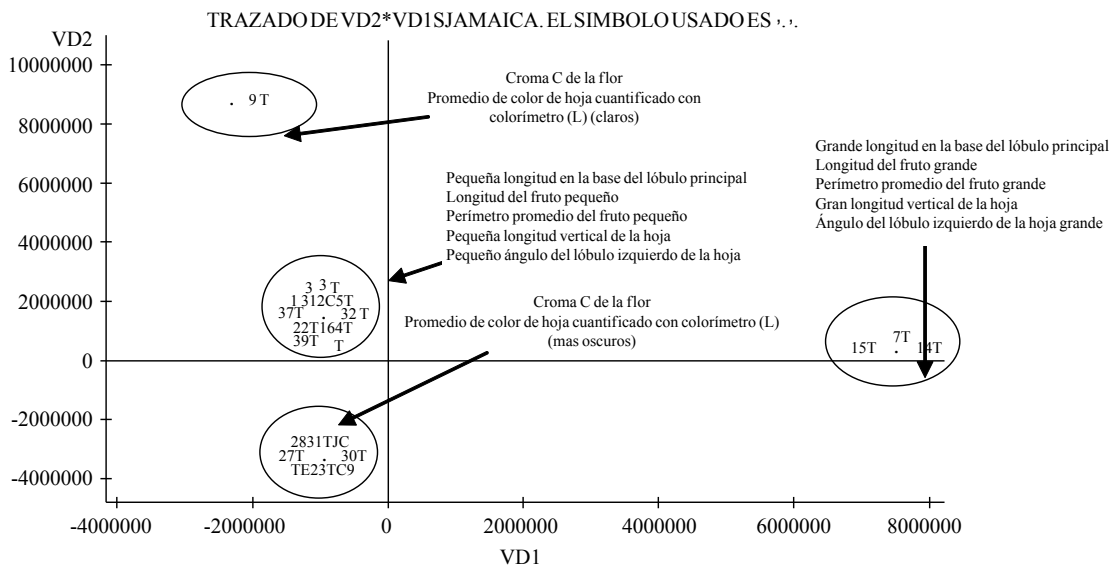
TRAZADO DE VD2*VD1SJAMAICA. EL SIMBOLO USADO ES '.'.

VD2

10000000
8000000
6000000
4000000
2000000
0
-2000000
-4000000

9 T

Croma C de la flor
Promedio de color de hoja cuantificado con colorímetro (L) (claros)

Pequeña longitud en la base del lóbulo principal
Longitud del fruto pequeño
Perímetro promedio del fruto pequeño
Pequeña longitud vertical de la hoja
Pequeño ángulo del lóbulo izquierdo de la hoja

Grande longitud en la base del lóbulo principal
Longitud del fruto grande
Perímetro promedio del fruto grande
Gran longitud vertical de la hoja
Ángulo del lóbulo izquierdo de la hoja grande

3 3 T
1 312C5T
37T 32 T
22T164T
39T T

Croma C de la flor
Promedio de color de hoja cuantificado con colorímetro (L) (mas oscuros)

15T 7T 14T

2831TJC
27T 30T
TE23TC9

-4000000 -2000000 0 2000000 4000000 6000000 8000000

VD1